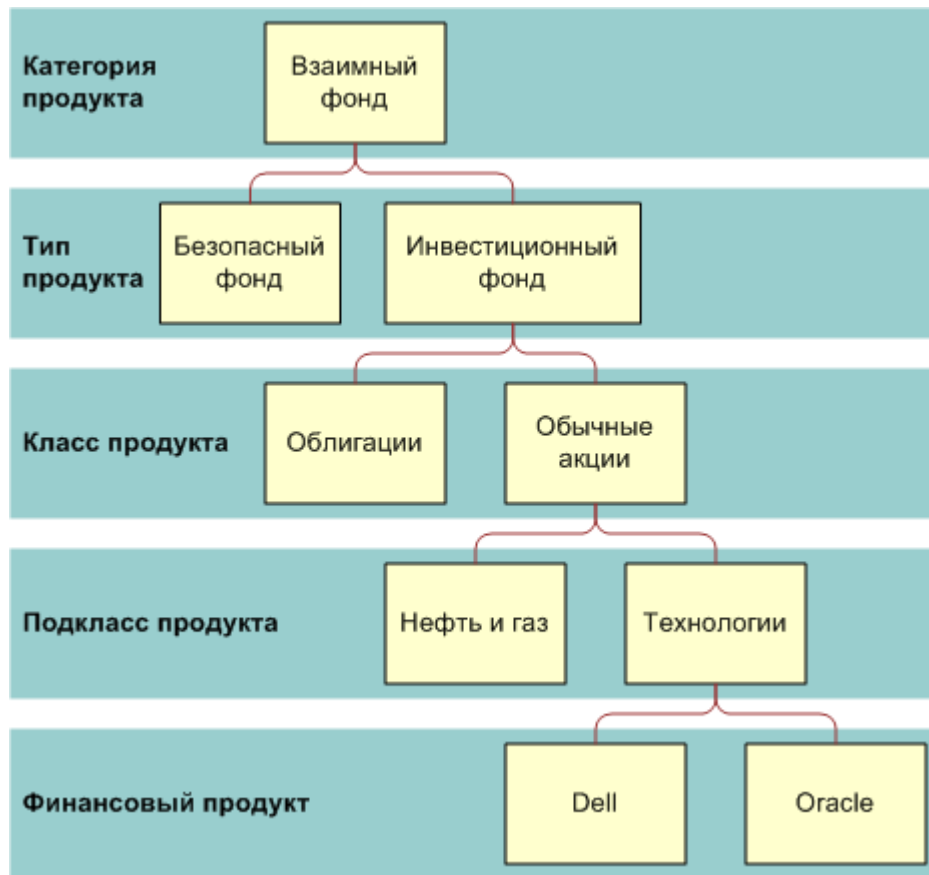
Категория продукта

Взаимный фонд

Тип продукта

Безопасный фонд

Инвестиционный фонд

Класс продукта

Облигации

Обычные акции

Подкласс продукта

Нефть и газ

Технологии

Финансовый продукт

Dell

Oracle